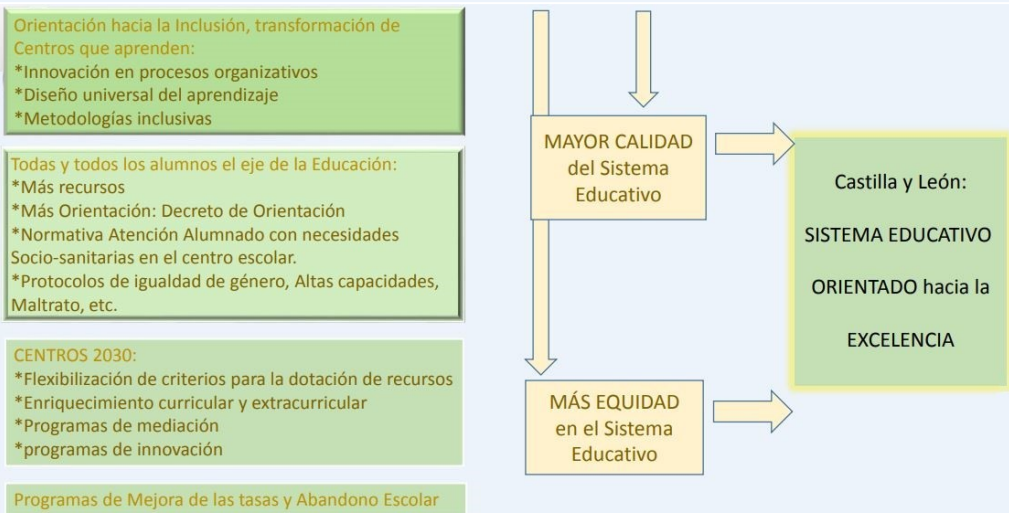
Orientación hacia la Inclusión, transformación de Centros que aprenden:
*Innovación en procesos organizativos
*Diseño universal del aprendizaje
*Metodologías inclusivas

Todas y todos los alumnos el eje de la Educación:
*Más recursos
*Más Orientación: Decreto de Orientación
*Normativa Atención Alumnado con necesidades Socio-sanitarias en el centro escolar.
*Protocolos de igualdad de género, Altas capacidades, Maltrato, etc.

CENTROS 2030:
*Flexibilización de criterios para la dotación de recursos
*Enriquecimiento curricular y extracurricular
*Programas de mediación
*programas de innovación

Programas de Mejora de las tasas y Abandono Escolar

MAYOR CALIDAD del Sistema Educativo

MÁS EQUIDAD en el Sistema Educativo

Castilla y León:

SISTEMA EDUCATIVO

ORIENTADO hacia la

EXCELENCIA